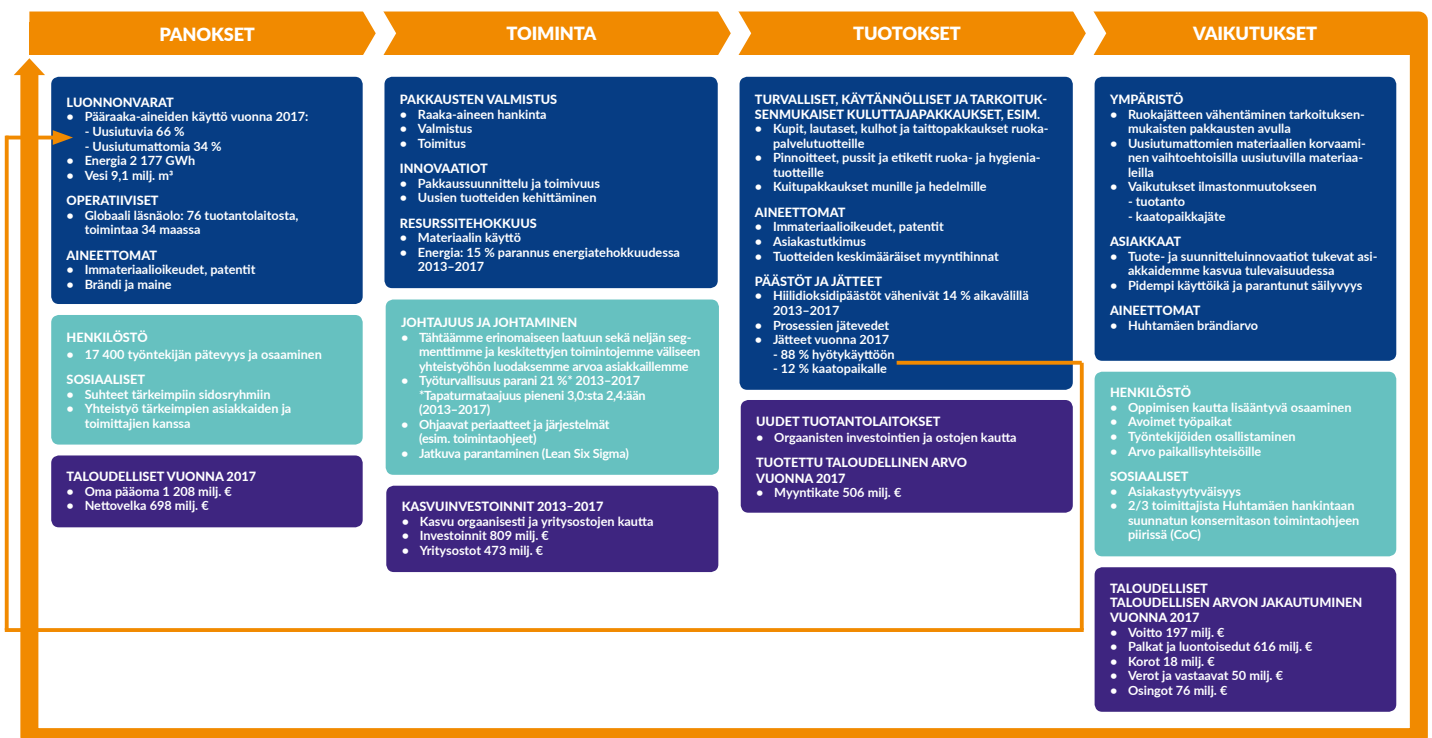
PANOKSET

LUONNONVARAT
- Pääraaka-aineiden käyttö vuonna 2017:
- Uusiutuvia 66 %
- Uusiutumattomia 34 %
- Energia 2 177 GWh
- Vesi 9,1 milj. m³

OPERATIIVISET
- Globaali läsnäolo: 76 tuotantolaitosta, toimintaa 34 maassa

AINEETTOMAT
- Immateriaalioikeudet, patentit
- Brändi ja maine

HENKILÖSTÖ
- 17 400 työntekijän pätevyys ja osaaminen

SOSIAALISET
- Suhteet tärkeimpiin sidosryhmiin
- Yhteistyö tärkeimpien asiakkaiden ja toimittajien kanssa

TALOUDELLISET VUONNA 2017
- Oma pääoma 1 208 milj. €
- Nettovelka 698 milj. €

TOIMINTA

PAKKAUSTEN VALMISTUS
- Raaka-aineen hankinta
- Valmistus
- Toimitus

INNOVAATIOT
- Pakkaussuunnittelu ja toimivuus
- Uusien tuotteiden kehittäminen

RESURSSITEHOKKUUS
- Materiaalin käyttö
- Energia: 15 % parannus energiatehokkuudessa 2013–2017

JOHTAJUUS JA JOHTAMINEN
- Tähtäämme erinomaiseen laatuun sekä neljän segmenttimme ja keskitettyjen toimintojemme väliseen yhteistyöhön luodaksemme arvoa asiakkaillemme
- Työturvallisuus parani 21 %* 2013–2017 *Tapaturmataajuus pieneni 3,0:sta 2,4:ään (2013–2017)
- Ohjaavat periaatteet ja järjestelmät (esim. toimintaohjeet)
- Jatkuva parantaminen (Lean Six Sigma)

KASVUINVESTOINNIT 2013–2017
- Kasvu orgaanisesti ja yritysostojen kautta
- Investoinnit 809 milj. €
- Yritysostot 473 milj. €

TUOTOKSET

TURVALLISET, KÄYTÄNNÖLLISET JA TARKOITUKSENMUKAISET KULUTTAJAPAKKAUKSET, ESIM.
- Kupit, lautaset, kulhot ja taittopakkaukset ruokapalvelutuotteille
- Pinnoitteet, pussit ja etiketit ruoka- ja hygieniatuotteille
- Kuitupakkaukset munille ja hedelmille

AINEETTOMAT
- Immateriaalioikeudet, patentit
- Asiakastutkimus
- Tuotteiden keskimääräiset myyntihinnat

PÄÄSTÖT JA JÄTTEET
- Hiilidioksidipäästöt vähenivät 14 % aikavälillä 2013–2017
- Prosessien jätevedet
- Jätteet vuonna 2017
- 88 % hyötykäyttöön
- 12 % kaatopaikalle

UUDET TUOTANTOLAITOKSET
- Orgaanisten investointien ja ostojen kautta

TUOTETTU TALOUDELLINEN ARVO VUONNA 2017
- Myyntikate 506 milj. €

VAIKUTUKSET

YMPÄRISTÖ
- Ruokajätteen vähentäminen tarkoituksenmukaisten pakkausten avulla
- Uusiutumattomien materiaalien korvaaminen vaihtoehtoisilla uusiutuvilla materiaaleilla
- Vaikutukset ilmastonmuutokseen
- tuotanto
- kaatopaikkajäte

ASIAKKAAT
- Tuote- ja suunnitteluinnovaatiot tukevat asiakkaidemme kasvua tulevaisuudessa
- Pidempi käyttöikä ja parantunut säilyvyys

AINEETTOMAT
- Huhtamäen brändiarvo

HENKILÖSTÖ
- Oppimisen kautta lisääntyvä osaaminen
- Avoimet työpaikat
- Työntekijöiden osallistaminen
- Arvo paikallisyhteisöille

SOSIAALISET
- Asiakastyytyväisyys
- 2/3 toimittajista Huhtamäen hankintaan suunnatun konsernitason toimintaohjeen piirissä (CoC)

TALOUDELLISET
TALOUDELLISEN ARVON JAKAUTUMINEN VUONNA 2017
- Voitto 197 milj. €
- Palkat ja luontoisedut 616 milj. €
- Korot 18 milj. €
- Verot ja vastaavat 50 milj. €
- Osingot 76 milj. €